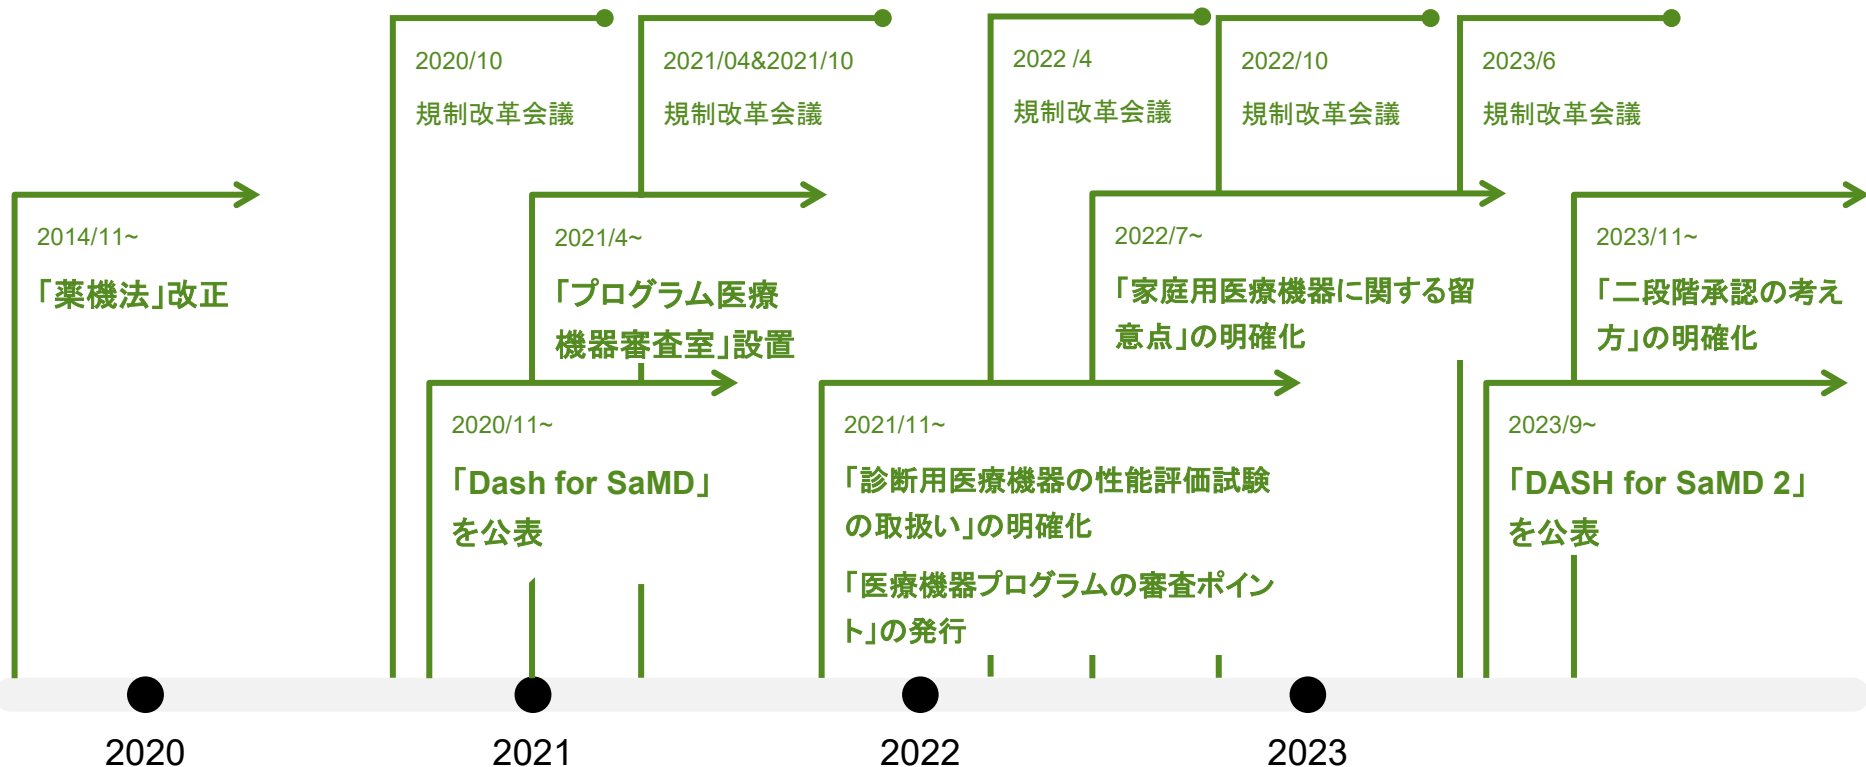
2020/10
規制改革会議

2021/04&2021/10
規制改革会議

2022 /4
規制改革会議

2022/10
規制改革会議

2023/6
規制改革会議

2014/11~
「薬機法」改正

2021/4~
「プログラム医療機器審査室」設置

2022/7~
「家庭用医療機器に関する留意点」の明確化

2023/11~
「二段階承認の考え方」の明確化

2020/11~
「Dash for SaMD」を公表

2021/11~
「診断用医療機器の性能評価試験の取扱い」の明確化

「医療機器プログラムの審査ポイント」の発行

2023/9~
「DASH for SaMD 2」を公表

2020

2021

2022

2023